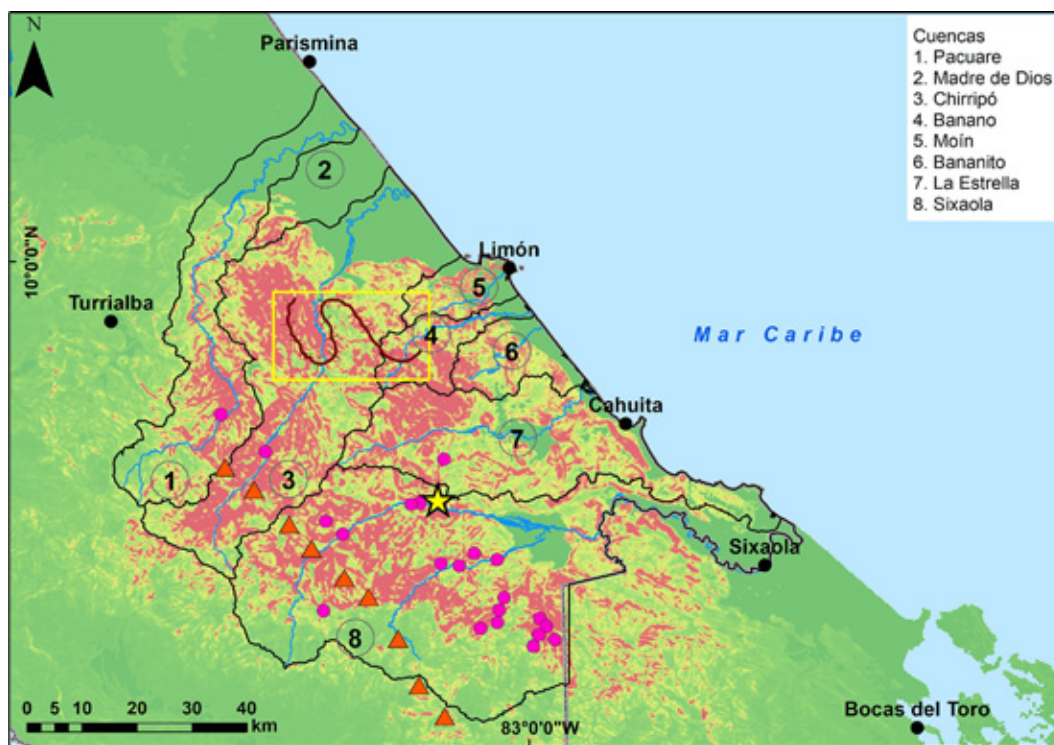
N

Parismina

Cuencas
1. Pacuare
2. Madre de Dios
3. Chirripó
4. Banano
5. Moín
6. Bananito
7. La Estrella
8. Sixaola

2

10°0'0"N

Limón

Turrialba

5

Mar Caribe

4

6

Cahuita

7

1

3

Sixaola

8

0 5 10 20 30 40 km

83°0'0"W

Bocas del Toro